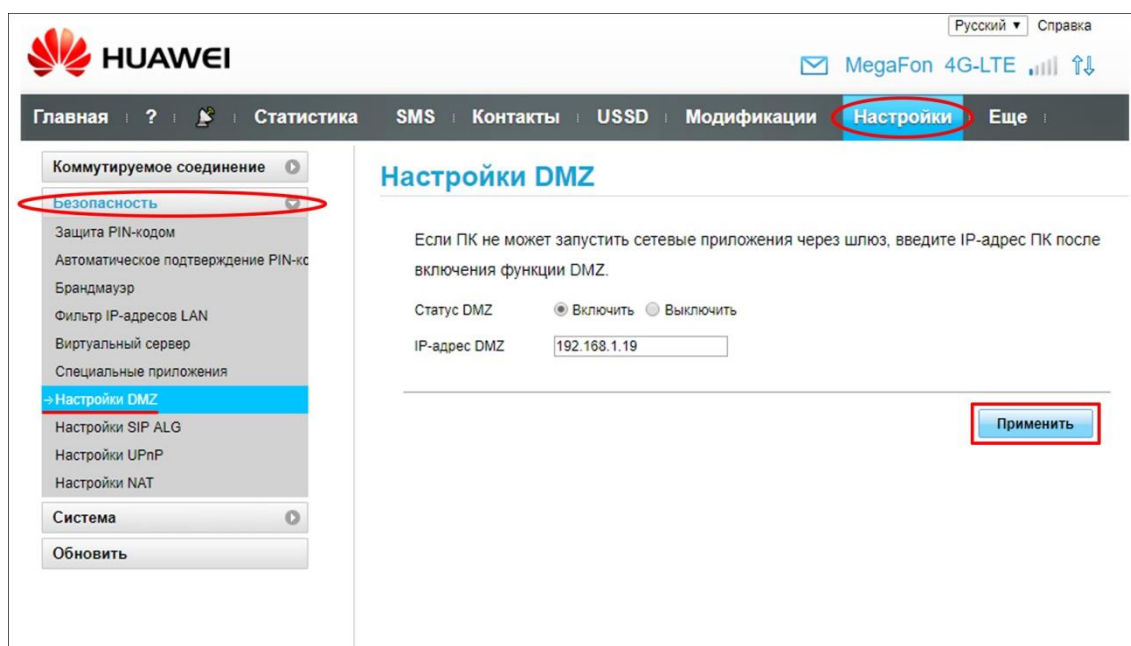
Русский ▾ Справка

HUAWEI

MegaFon 4G-LTE

Главная | ? | | Статистика | SMS | Контакты | USSD | Модификации | Настройки | Еще

Коммутируемое соединение

Безопасность

Защита PIN-кодом

Автоматическое подтверждение PIN-ко

Брандмауэр

Фильтр IP-адресов LAN

Виртуальный сервер

Специальные приложения

→Настройки DMZ

Настройки SIP ALG

Настройки UPnP

Настройки NAT

Система

Обновить

Настройки DMZ

Если ПК не может запустить сетевые приложения через шлюз, введите IP-адрес ПК после включения функции DMZ.

Статус DMZ ◉ Включить ○ Выключить

IP-адрес DMZ 192.168.1.19

Применить